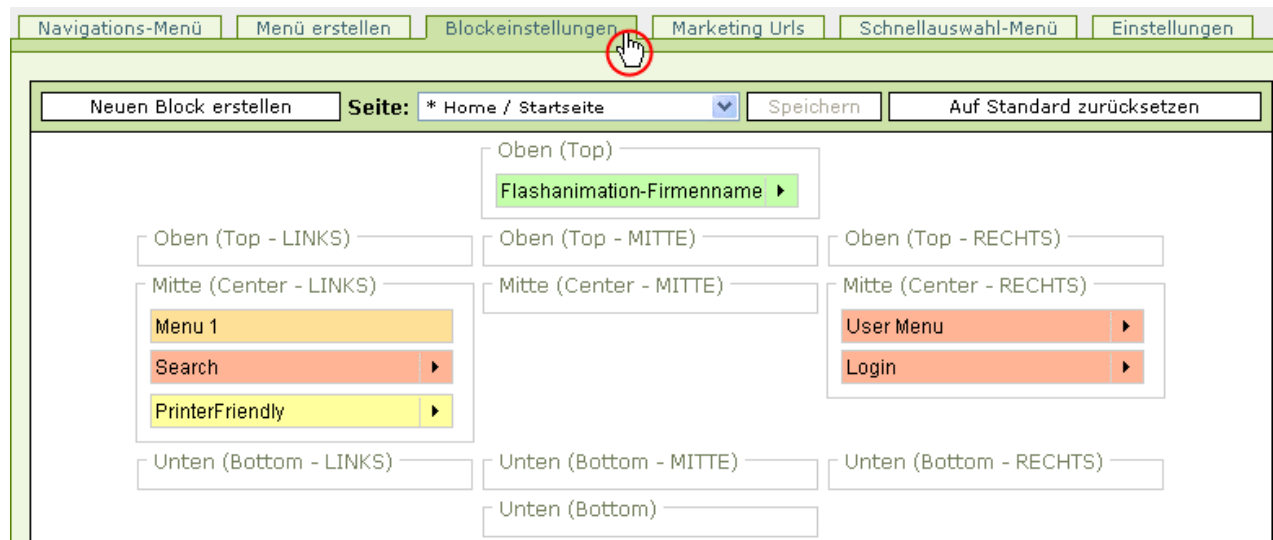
Navigations-Menü | Menü erstellen | Blockeinstellungen | Marketing Urls | Schnellauswahl-Menü | Einstellungen

Neuen Block erstellen Seite: * Home / Startseite Speichern Auf Standard zurücksetzen

Oben (Top)
Flashanimation-Firmenname

Oben (Top - LINKS)
Oben (Top - MITTE)
Oben (Top - RECHTS)

Mitte (Center - LINKS)
Menu 1
Search
PrinterFriendly

Mitte (Center - MITTE)

Mitte (Center - RECHTS)
User Menu
Login

Unten (Bottom - LINKS)
Unten (Bottom - MITTE)
Unten (Bottom - RECHTS)

Unten (Bottom)